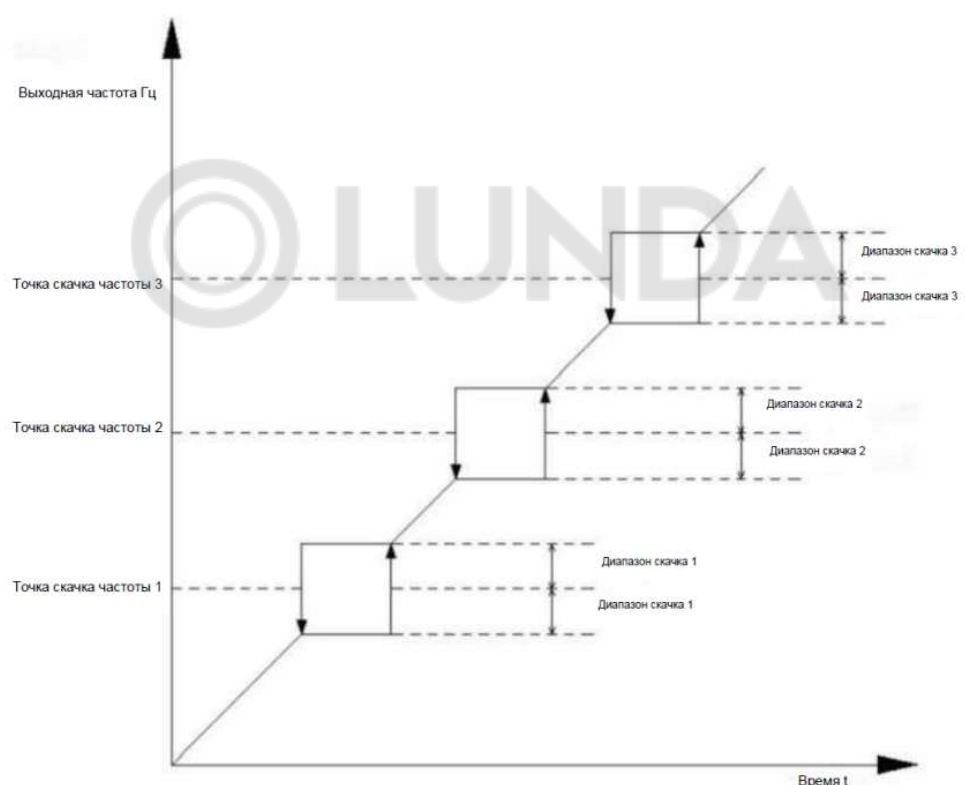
Выходная частота Гц

LUNDA

Точка скачка частоты 3

Диапазон скачка 3

Диапазон скачка 3

Точка скачка частоты 2

Диапазон скачка 2

Диапазон скачка 2

Точка скачка частоты 1

Диапазон скачка 1

Диапазон скачка 1

Время t